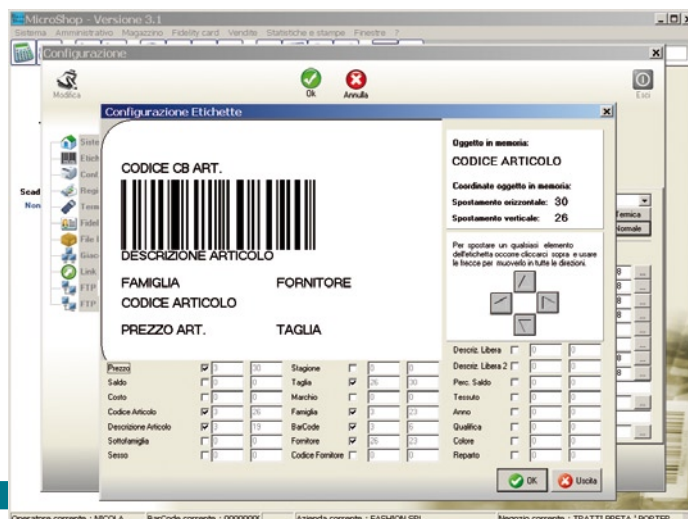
MicroShop - Versione 3.1

Sistema Amministrativo Magazzino Fidelity card Vendite Statistiche e stampe Finestre ?

Configurazione

Modifica

Ok

Annulla

Esci

Configurazione Etichette

CODICE CB ART.

DESCRIZIONE ARTICOLO

FAMIGLIA

FORNITORE

CODICE ARTICOLO

PREZZO ART.

TAGLIA

Oggetto in memoria:

CODICE ARTICOLO

Coordinate oggetto in memoria:

Spostamento orizzontale: 30

Spostamento verticale: 26

Per spostare un qualsiasi elemento dell'etichetta occorre cliccarci sopra e usare le frecce per muoverlo in tutte le direzioni.

Scad

Non

Sist

Etich

Cond

Regi

Term

Fidel

File I

Giac

Link

FTP

FTP

Termica

Normale

| | | | | | | | | | | | | | |
|---|---|---|---|---|---|---|---|---|---|---|---|---|---|
| Prezzo | ☑ | 3 | 30 | Stagione | ☐ | 0 | 0 | Descriz. Libera | ☐ | 0 | 0 |
| Saldo | ☐ | 0 | 0 | Taglia | ☑ | 26 | 30 | Descriz. Libera 2 | ☐ | 0 | 0 |
| Costo | ☐ | 0 | 0 | Marchio | ☐ | 0 | 0 | Perc. Saldo | ☐ | 0 | 0 |
| Codice Articolo | ☑ | 3 | 26 | Famiglia | ☑ | 3 | 23 | Tessuto | ☐ | 0 | 0 |
| Descrizione Articolo | ☑ | 3 | 19 | BarCode | ☑ | 3 | 6 | Anno | ☐ | 0 | 0 |
| Sottofamiglia | ☐ | 0 | 0 | Fornitore | ☑ | 26 | 23 | Qualifica | ☐ | 0 | 0 |
| Sesso | ☐ | 0 | 0 | Codice Fornitore | ☐ | 0 | 0 | Colore | ☐ | 0 | 0 |
| | | | | | | | | Reparto | ☐ | 0 | 0 |

OK

Uscita

Operatore corrente : NICOLA

BarCode corrente : 00000000(

Azienda corrente : FASHION SRL

Negozio corrente : TRATTI PRETA ' PORTER